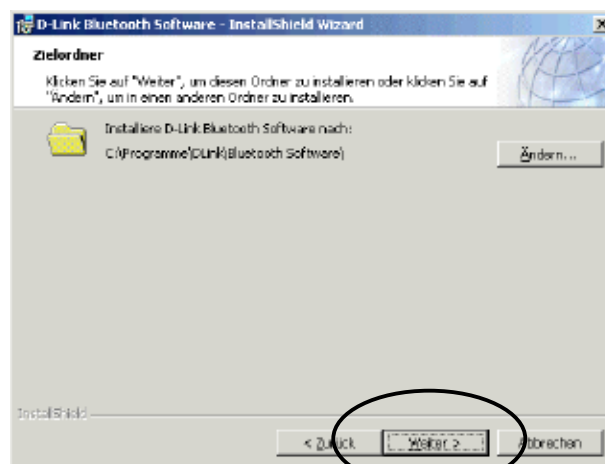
D-Link Bluetooth Software - InstallShield Wizard

Zielordner

Klicken Sie auf "Weiter", um diesen Ordner zu installieren oder klicken Sie auf "Ändern", um in einen anderen Ordner zu installieren.

Installiere D-Link Bluetooth Software nach:

C:\Programme\DLink\Bluetooth Software\

Ändern...

InstallShield

< Zurück

Weiter >

Abbrechen